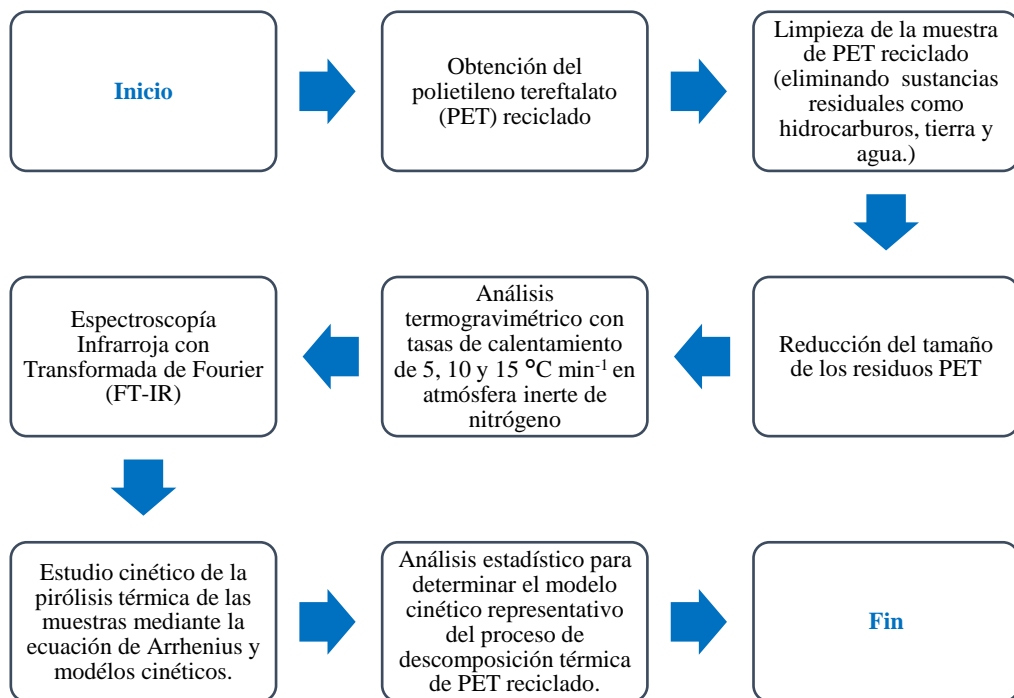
Inicio

Obtención del polietileno tereftalato (PET) reciclado

Limpieza de la muestra de PET reciclado (eliminando sustancias residuales como hidrocarburos, tierra y agua.)

Reducción del tamaño de los residuos PET

Análisis termogravimétrico con tasas de calentamiento de 5, 10 y 15 °C min$^{-1}$ en atmósfera inerte de nitrógeno

Espectroscopía Infrarroja con Transformada de Fourier (FT-IR)

Estudio cinético de la pirólisis térmica de las muestras mediante la ecuación de Arrhenius y modélos cinéticos.

Análisis estadístico para determinar el modelo cinético representativo del proceso de descomposición térmica de PET reciclado.

Fin